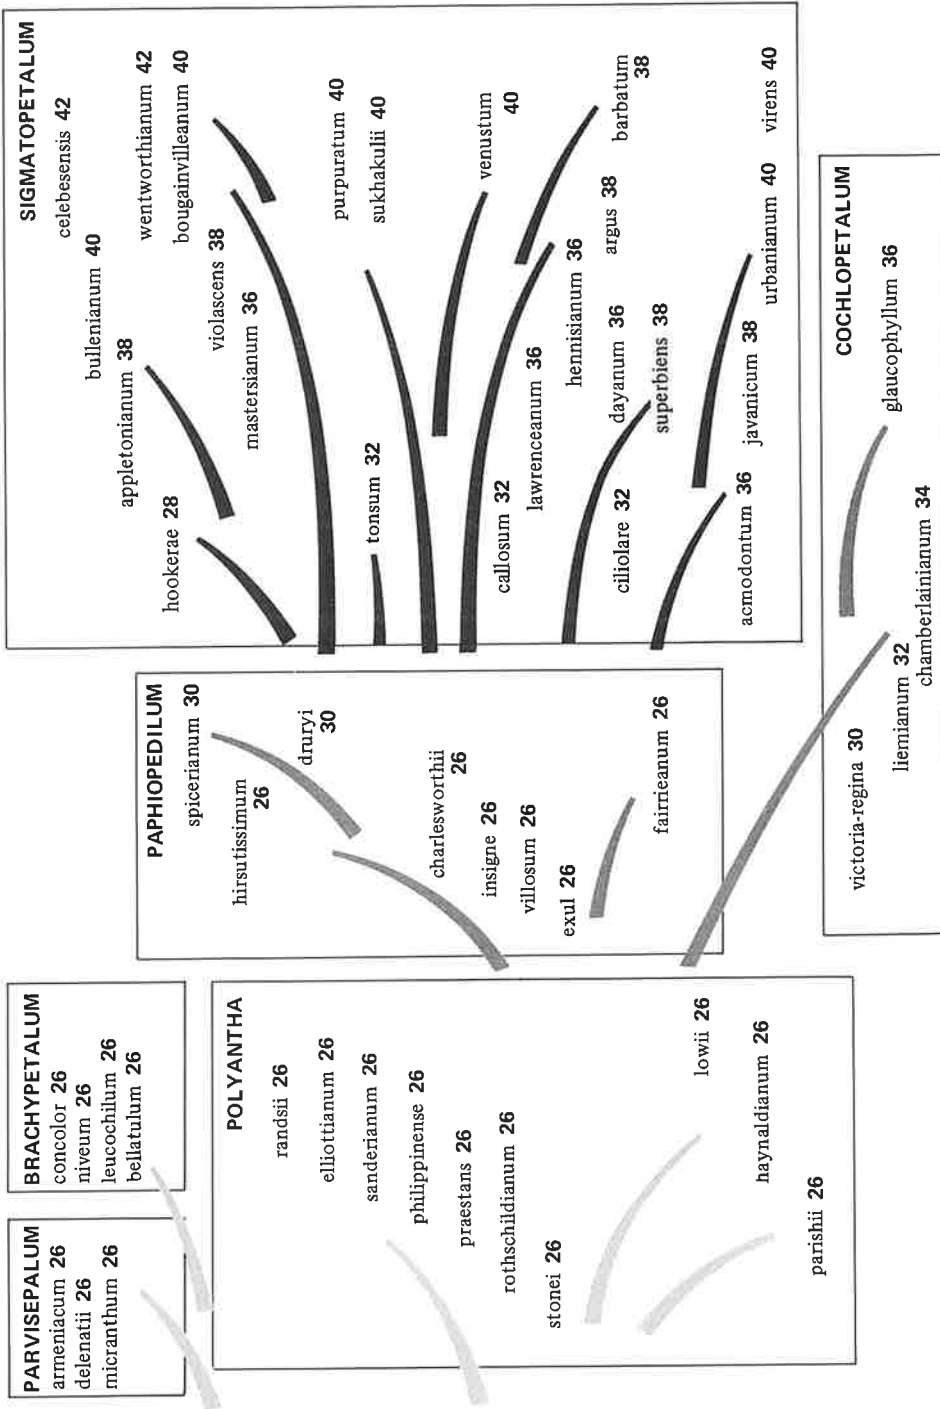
SIGMATOPETALUM
celebesensis 42
bullenianum 40
wentworthianum 42
bougainvilleanum 40
appletonianum 38
violascens 38
mastersianum 36
purpuratum 40
sukhakulii 40
venustum 40
barbatum 38
argus 38
hennisianum 36
lawrenceanum 36
dayanum 36
superbiens 38
virens 40
urbanianum 40
javanicum 38
hookerae 28
tonsum 32
callosum 32
ciliolare 32
acmodontum 36

COCHLOPETALUM
glaucophyllum 36
chamberlainianum 34
liemianum 32
victoria-regina 30

PAPHIOPEDILUM
spicerianum 30
druryi 30
hirsutissimum 26
charlesworthii 26
insigne 26
villosum 26
exul 26
fairrieanum 26

BRACHYPETALUM
concolor 26
niveum 26
leucochilum 26
bellatulum 26

PARVISEPALUM
armeniacum 26
delenatii 26
micranthum 26

POLYANTHA
randsii 26
elliottianum 26
sanderianum 26
philippinense 26
praestans 26
rothschildianum 26
stonei 26
lowii 26
haynaldianum 26
parishii 26